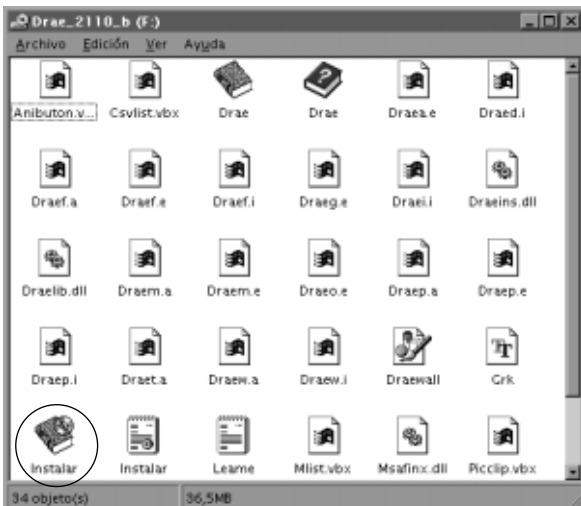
Drae_2110_b (F:)

Archivo Edición Ver Ayuda

Anibuton.v... Csvlist.vbx Drae Drae Draea.e Draed.i

Draef.a Draef.e Draef.i Draeg.e Draei.i Draeins.dll

Draelib.dll Draem.a Draem.e Draeo.e Draep.a Draep.e

Draep.i Draet.a Draew.a Draew.i Draewall Grk

Instalar Instalar Leame Mlist.vbx Msafinx.dll Picclip.vbx

34 objeto(s) 36,5MB